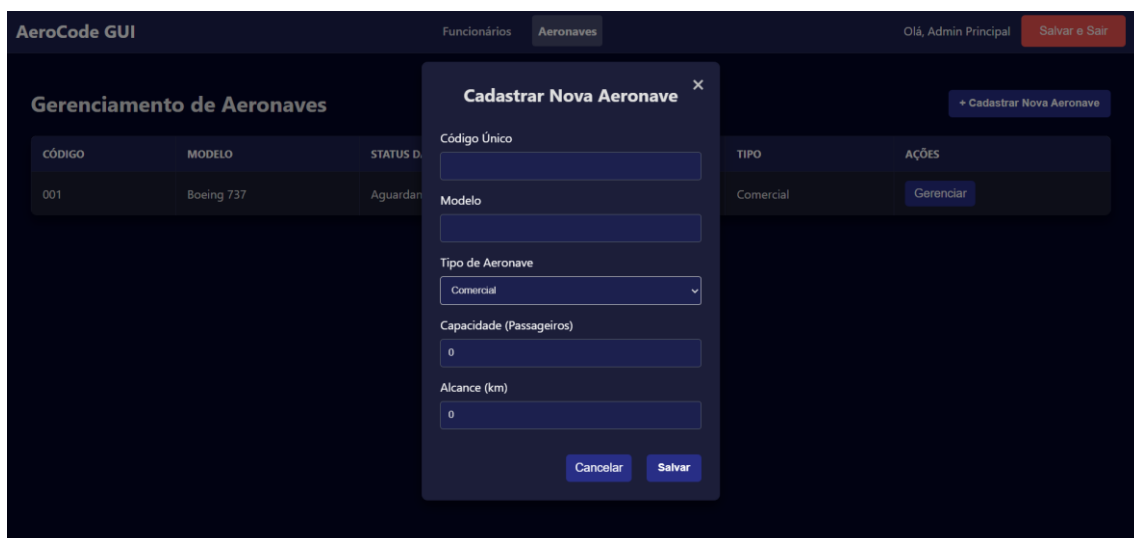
AeroCode GUI

Funcionários Aeronaves

Olá, Admin Principal Salvar e Sair

Gerenciamento de Aeronaves

+ Cadastrar Nova Aeronave

| CÓDIGO | MODELO | STATUS D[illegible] | TIPO | AÇÕES |
|---|---|---|---|---|
| 001 | Boeing 737 | Aguardan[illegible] | Comercial | Gerenciar |

Cadastrar Nova Aeronave ×

Código Único

Modelo

Tipo de Aeronave

Comercial

Capacidade (Passageiros)

0

Alcance (km)

0

Cancelar Salvar